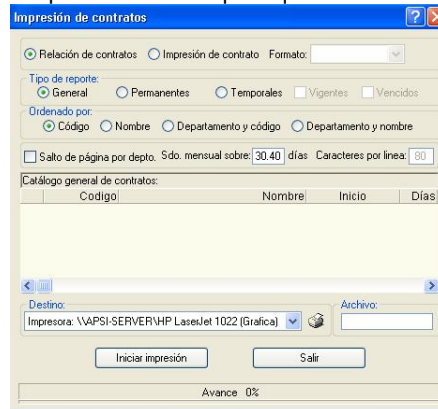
Impresión de contratos

Relación de contratos
Impresión de contrato
Formato:

Tipo de reporte:
General
Permanentes
Temporales
Vigentes
Vencidos

Ordenado por:
Código
Nombre
Departamento y código
Departamento y nombre

Salto de página por depto.
Sdo. mensual sobre: 30.40 días
Caracteres por linea: 80

Catálogo general de contratos:

| Codigo | Nombre | Inicio | Días |
|---|---|---|---|

Destino:
Impresora: \\APSI-SERVER\HP LaserJet 1022 (Grafica)

Archivo:

Iniciar impresión
Salir

Avance 0%